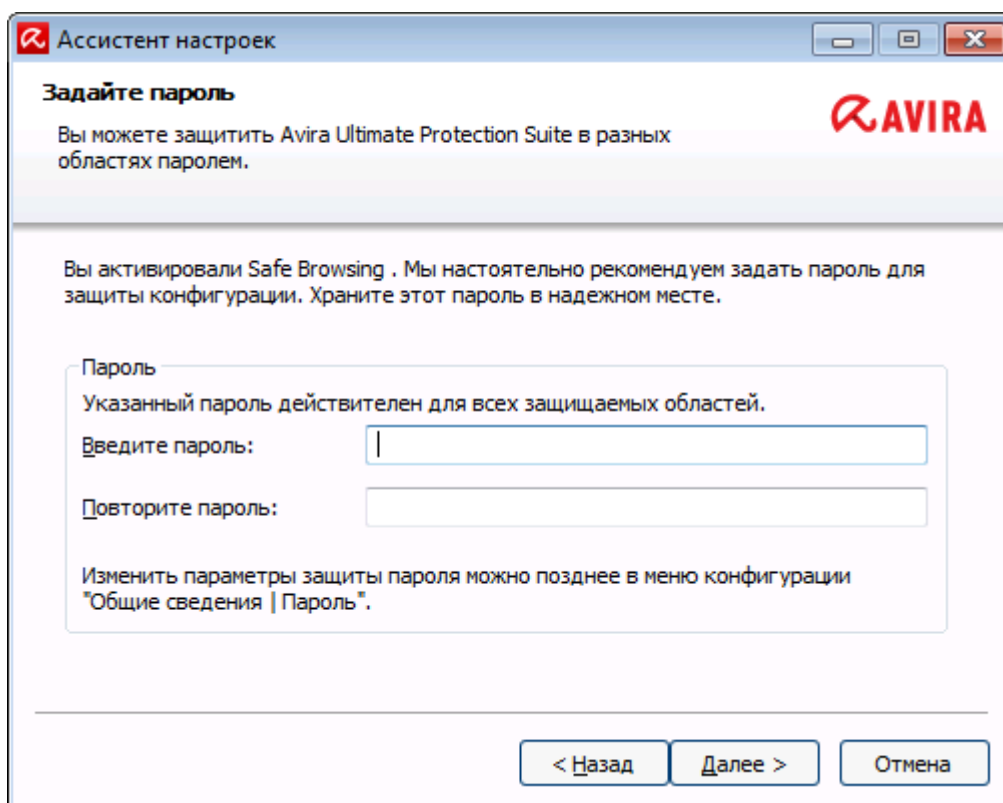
Ассистент настроек

Задайте пароль

Вы можете защитить Avira Ultimate Protection Suite в разных областях паролем.

AVIRA

Вы активировали Safe Browsing . Мы настоятельно рекомендуем задать пароль для защиты конфигурации. Храните этот пароль в надежном месте.

Пароль

Указанный пароль действителен для всех защищаемых областей.

Введите пароль:

Повторите пароль:

Изменить параметры защиты пароля можно позднее в меню конфигурации "Общие сведения | Пароль".

< Назад

Далее >

Отмена